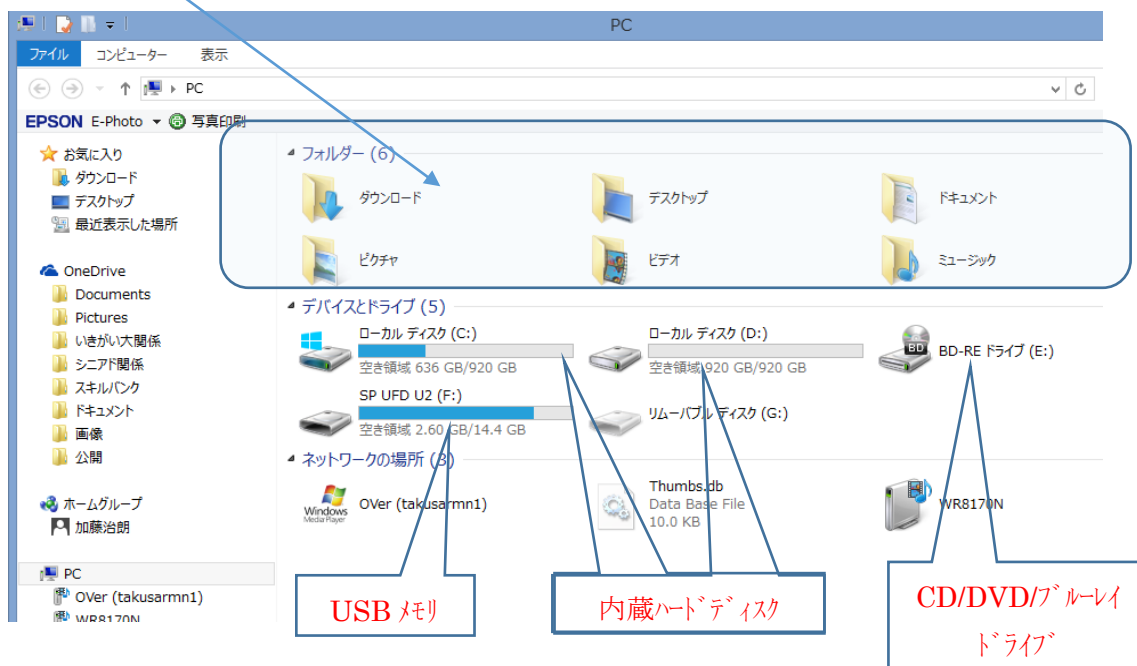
PC

ファイル コンピューター 表示

PC

EPSON E-Photo 写真印刷

お気に入り
ダウンロード
デスクトップ
最近表示した場所

OneDrive
Documents
Pictures
いきがい大関係
シニアド関係
スキルバンク
ドキュメント
画像
公開

ホームグループ
加藤治朗

PC
OVer (takusarmn1)
WR8170N

フォルダー (6)
ダウンロード
デスクトップ
ドキュメント
ピクチャ
ビデオ
ミュージック

デバイスとドライブ (5)
ローカル ディスク (C:)
空き領域 636 GB/920 GB
ローカル ディスク (D:)
空き領域 920 GB/920 GB
BD-RE ドライブ (E:)
SP UFD U2 (F:)
空き領域 2.60 GB/14.4 GB
リムーバブル ディスク (G:)

ネットワークの場所 (3)
OVer (takusarmn1)
Thumbs.db
Data Base File
10.0 KB
WR8170N

USB メモリ
内蔵ハードディスク
CD/DVD/ブルーレイドライブ